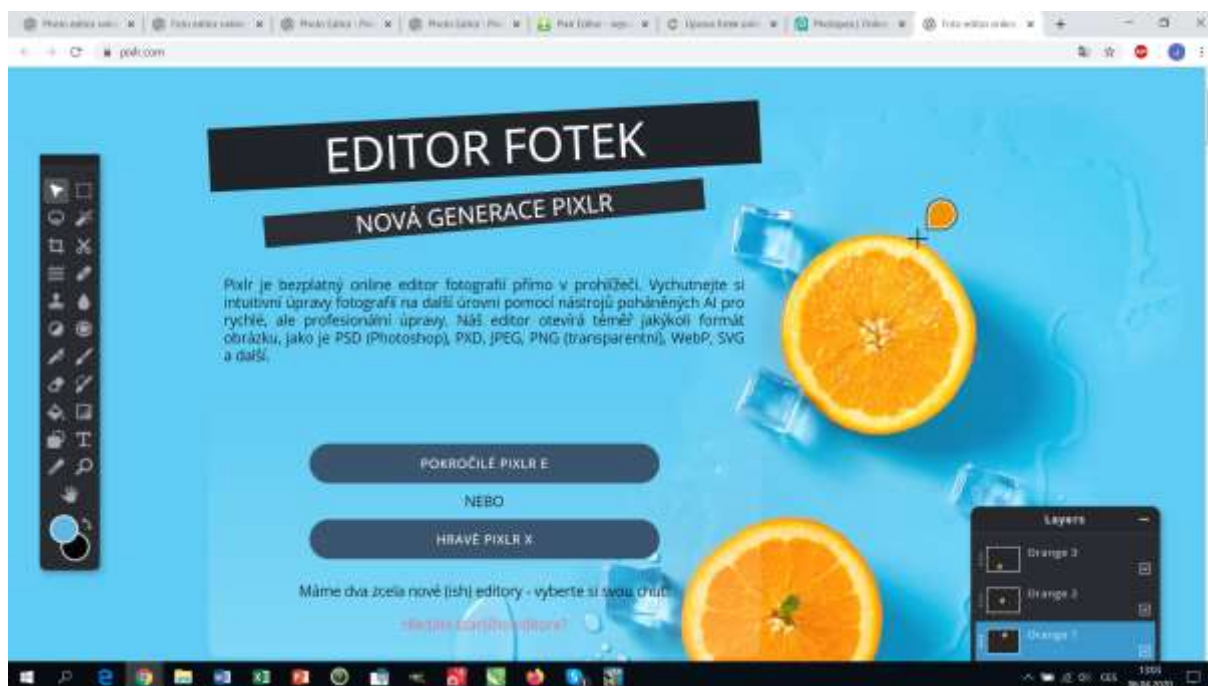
pixlr.com

EDITOR FOTEK

NOVÁ GENERACE PIXLR

Pixlr je bezplatný online editor fotografií přímo v prohlížeči. Vychutnejte si intuitivní úpravy fotografií na další úrovni pomocí nástrojů poháněných AI pro rychlé, ale profesionální úpravy. Náš editor otevírá téměř jakýkoli formát obrázku, jako je PSD (Photoshop), PXD, JPEG, PNG (transparentní), WebP, SVG a další.

POKROČILÉ PIXLR E

NEBO

HRAVÉ PIXLR X

Máme dva zcela nové (ish) editory - vyberte si svou chuť!

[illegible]

Layers

Orange 3

Orange 2

Orange 1

CES